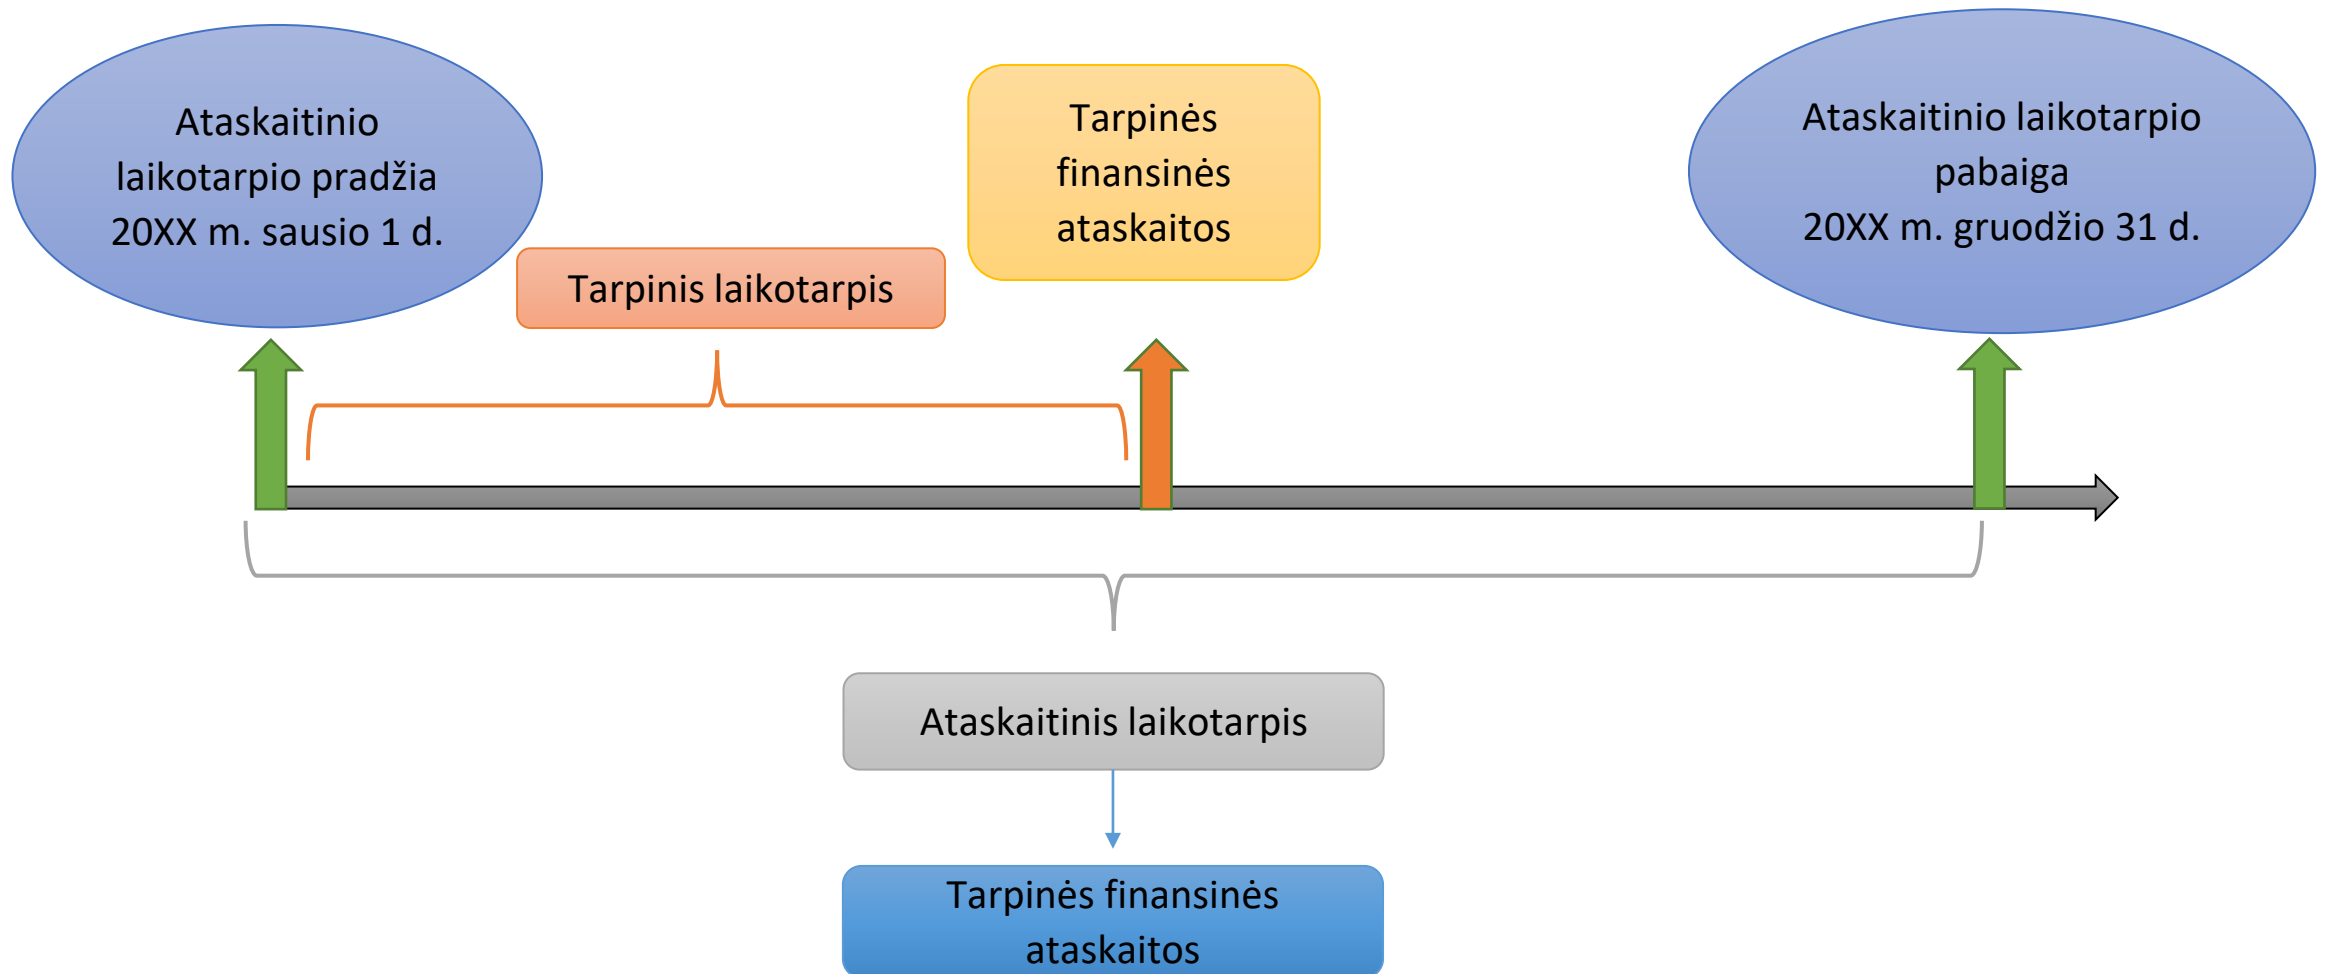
Ataskaitinio laikotarpio pradžia 20XX m. sausio 1 d.

Tarpinis laikotarpis

Tarpinės finansinės ataskaitos

Ataskaitinio laikotarpio pabaiga 20XX m. gruodžio 31 d.

Ataskaitinis laikotarpis

Tarpinės finansinės ataskaitos